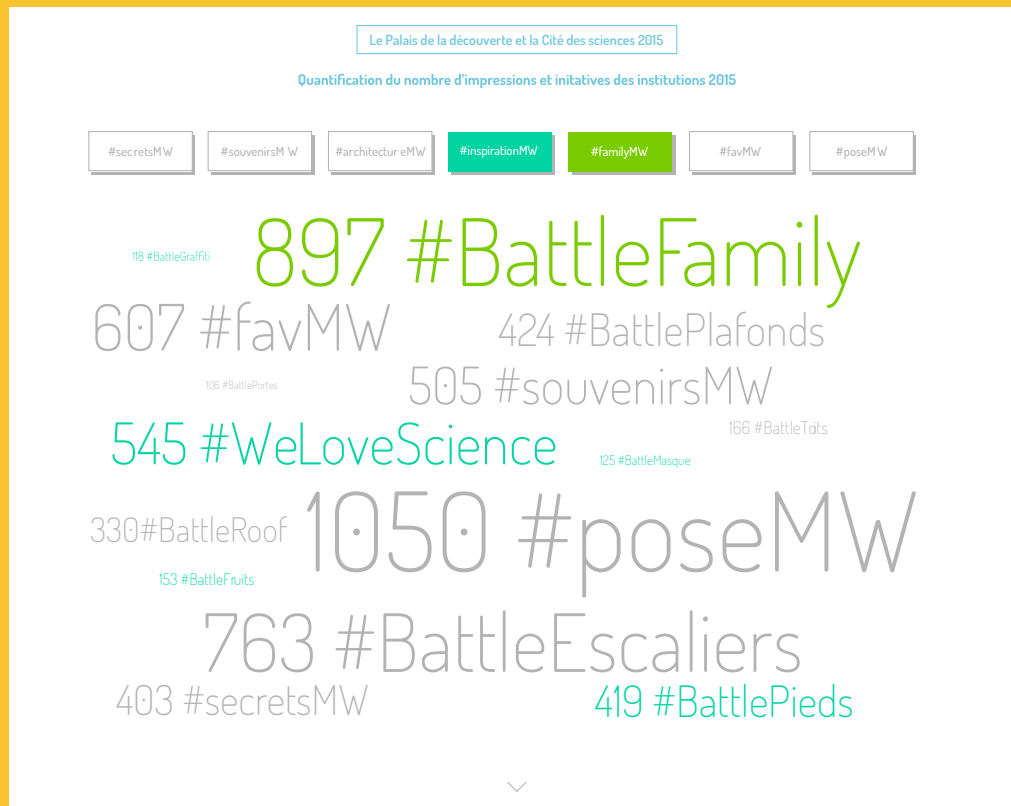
Le Palais de la découverte et la Cité des sciences 2015

Quantification du nombre d'impressions et initatives des institutions 2015

#secretsMW #souvenirsM W #architectur eMW #inspirationMW #familyMW #favMW #poseMW

118 #BattleGraffiti

897 #BattleFamily

607 #favMW

424 #BattlePlafonds

106 #BattlePortes

505 #souvenirsMW

545 #WeLoveScience

166 #BattleToits

125 #BattleMasque

330#BattleRoof

1050 #poseMW

153 #BattleFruits

763 #BattleEscaliers

403 #secretsMW

419 #BattlePieds